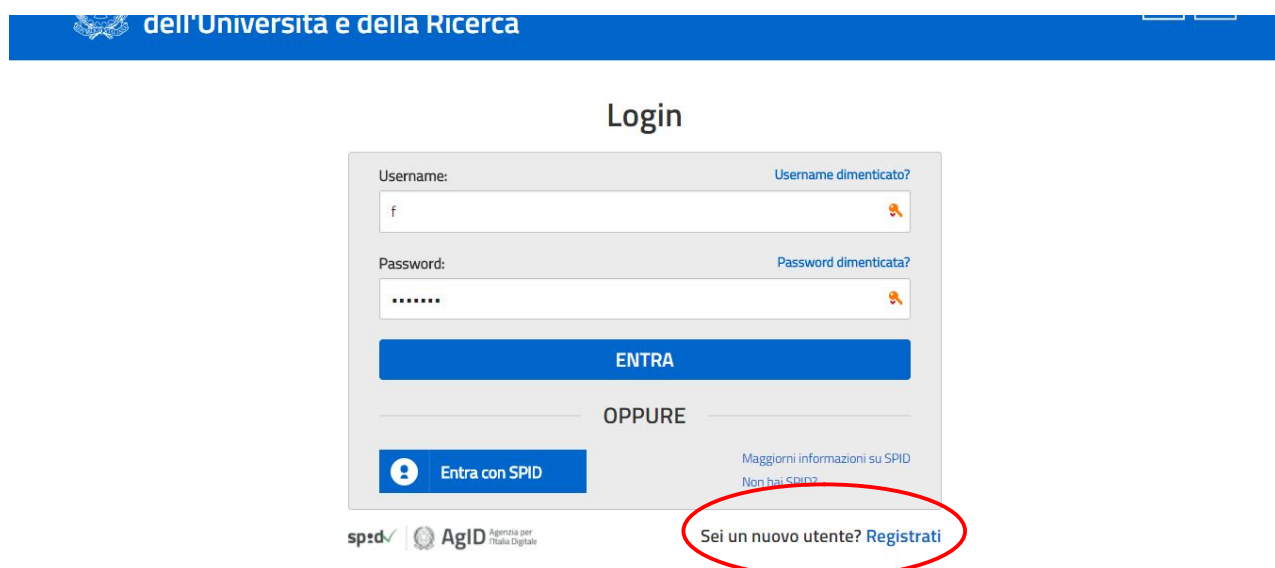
dell'Università e della Ricerca

Login

Username:
Username dimenticato?
f

Password:
Password dimenticata?
•••••••

ENTRA

OPPURE

Entra con SPID

Maggiorni informazioni su SPID
Non hai SPID?

spid AgID Agenzia per l'Italia Digitale

Sei un nuovo utente? Registrati